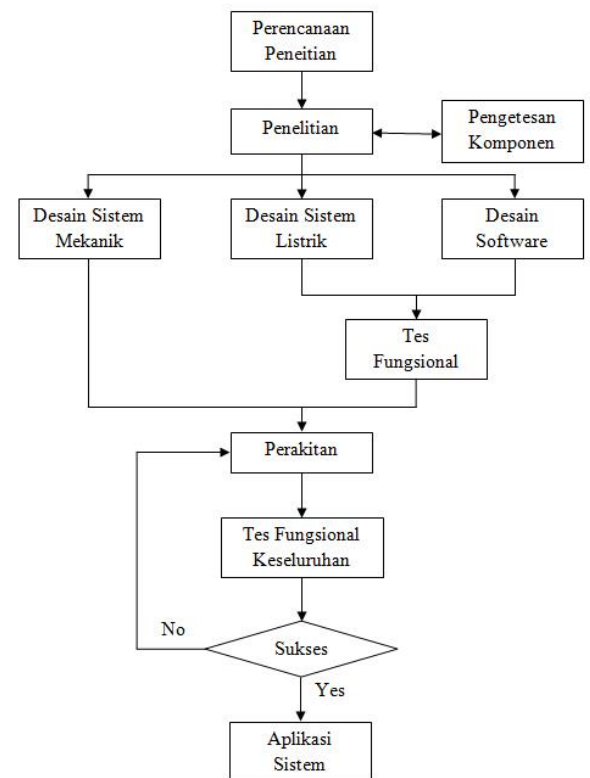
Perencanaan Peneitian

Penelitian

Pengetesan Komponen

Desain Sistem Mekanik

Desain Sistem Listrik

Desain Software

Tes Fungsional

Perakitan

Tes Fungsional Keseluruhan

No

Sukses

Yes

Aplikasi Sistem